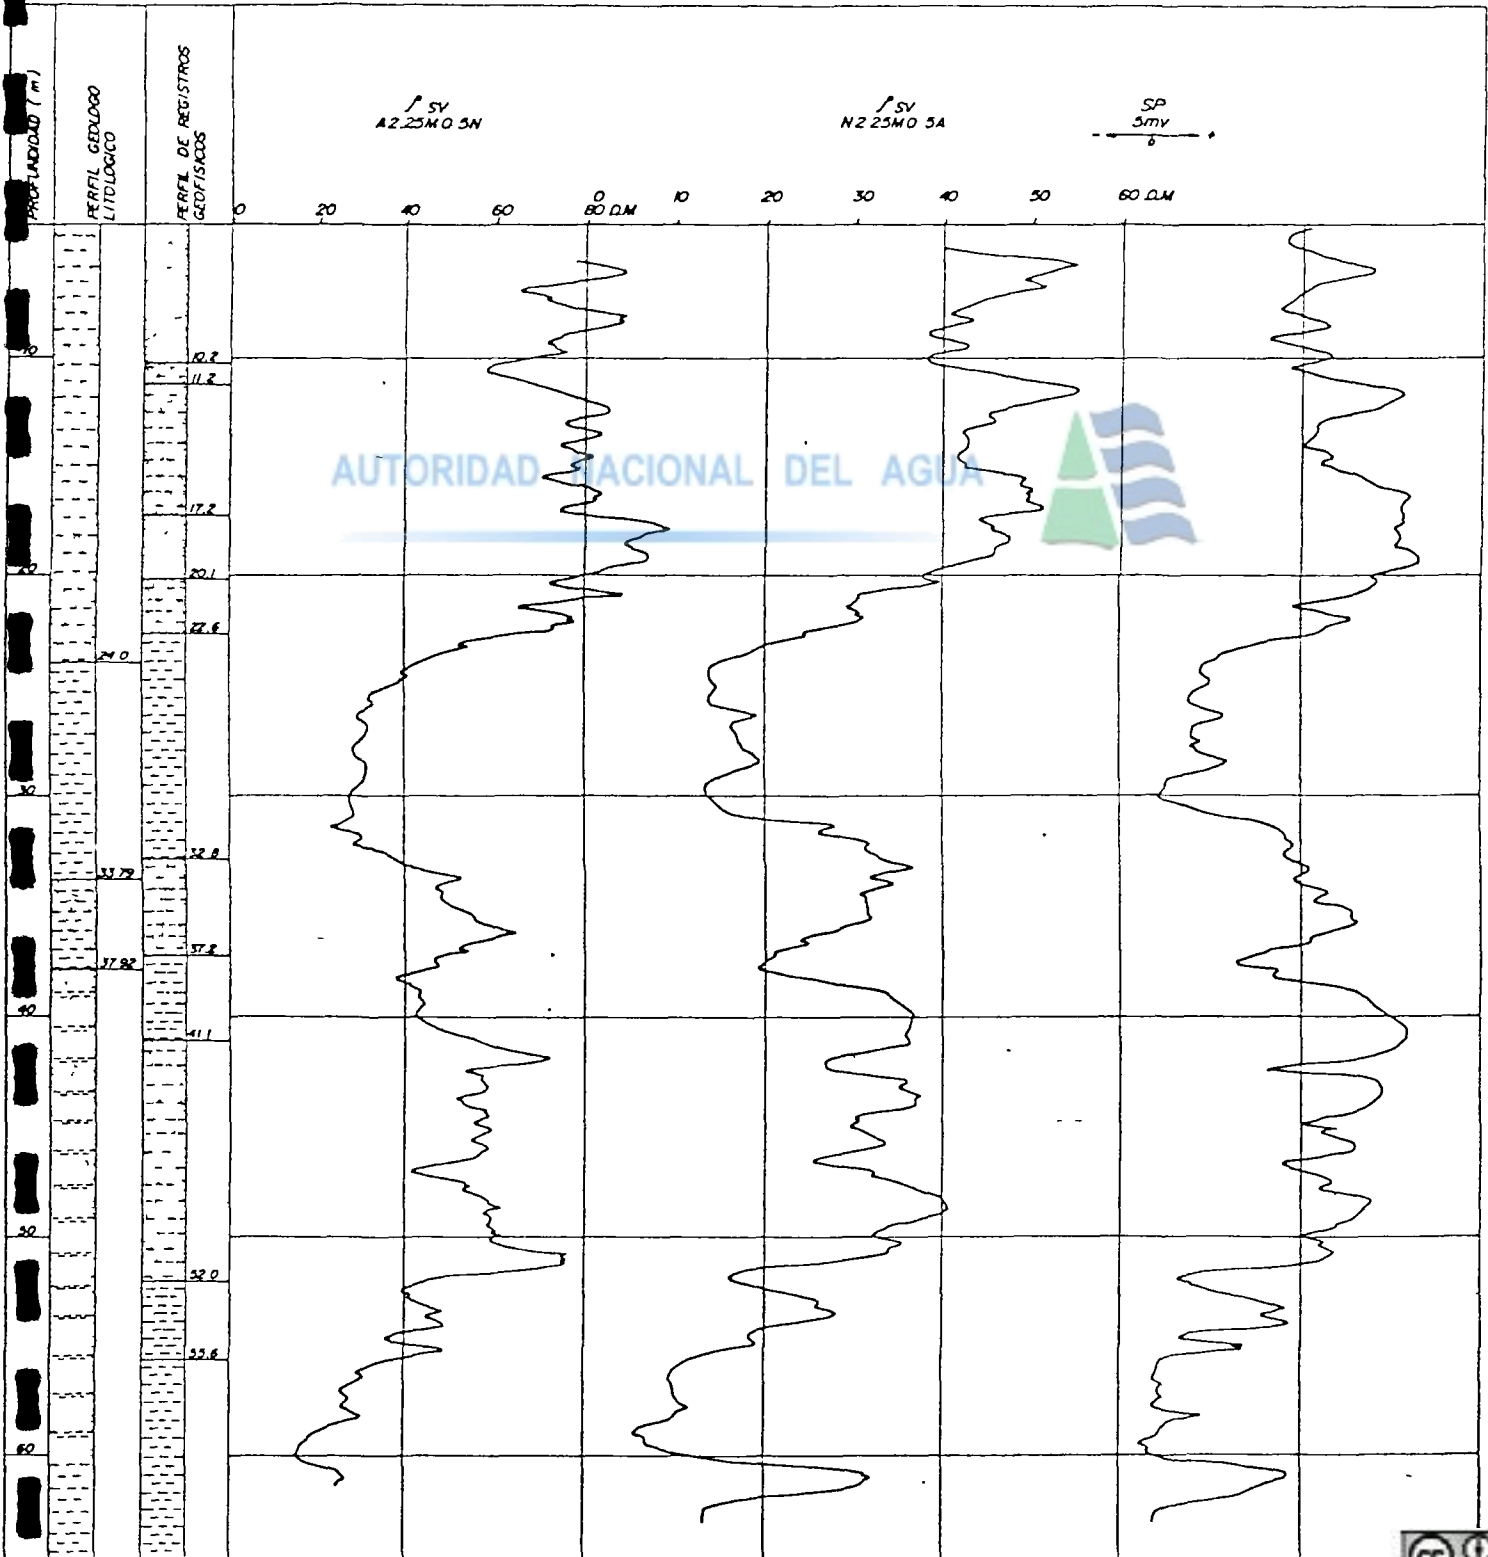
PROFUNDIDAD ( m)

PERFIL GEOLOGO LITOLOGICO

PERFIL DE REGISTROS GEOFISICOS

$\rho$ SV
A2.25M O 5N

$\rho$ SV
N2 25M O 5A

SP
5mv

0 20 40 60 0 80 Ω.M 10 20 30 40 50 60 Ω.M

10
20
30
40
50
60

10.2
11.2
17.2
20.1
22.6
24.0
32.8
33.79
37.2
37.92
41.1
52.0
55.6

AUTORIDAD NACIONAL DEL AGUA